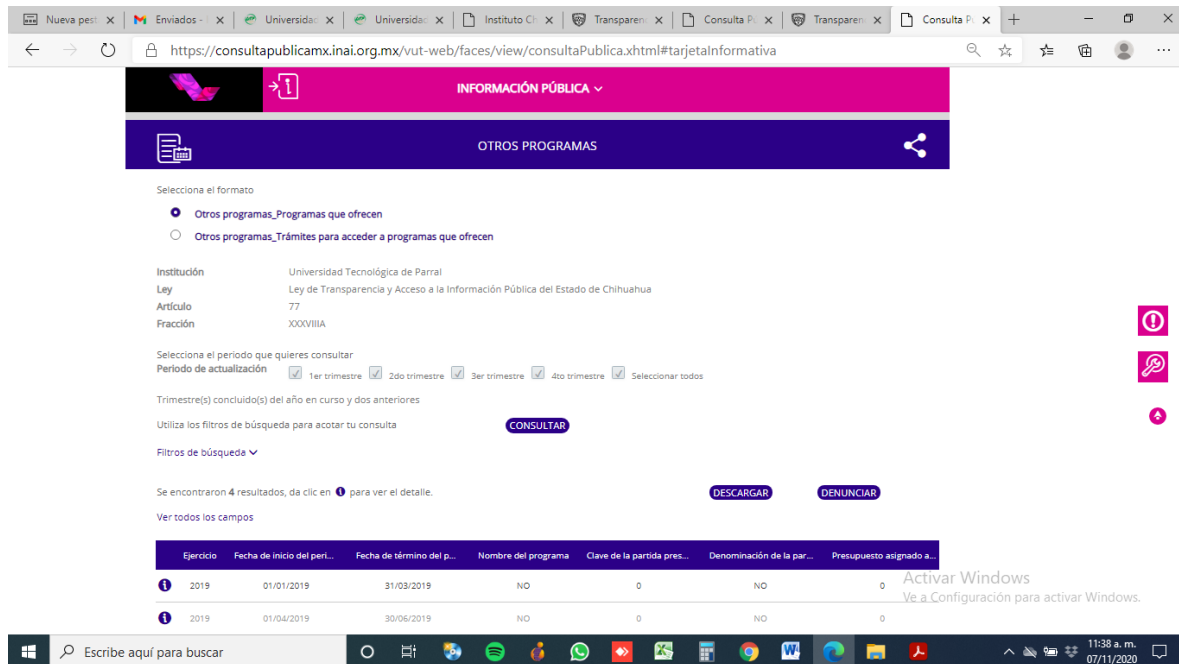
Nueva pest | Enviados - | Universidad | Universidad | Instituto Ch | Transparenc | Consulta Pú | Transparenc | Consulta Pú

https://consultapublicamx.inai.org.mx/vut-web/faces/view/consultaPublica.xhtml#tarjetaInformativa

INFORMACIÓN PÚBLICA

OTROS PROGRAMAS

Selecciona el formato

Otros programas_Programas que ofrecen

Otros programas_Trámites para acceder a programas que ofrecen

Institución Universidad Tecnológica de Parral
Ley Ley de Transparencia y Acceso a la Información Pública del Estado de Chihuahua
Artículo 77
Fracción XXXVIIIA

Selecciona el periodo que quieres consultar
Periodo de actualización 1er trimestre 2do trimestre 3er trimestre 4to trimestre Seleccionar todos

Trimestre(s) concluido(s) del año en curso y dos anteriores

Utiliza los filtros de búsqueda para acotar tu consulta CONSULTAR

Filtros de búsqueda

Se encontraron 4 resultados, da clic en para ver el detalle. DESCARGAR DENUNCIAR

Ver todos los campos

| | Ejercicio | Fecha de inicio del peri... | Fecha de término del p... | Nombre del programa | Clave de la partida pres... | Denominación de la par... | Presupuesto asignado a... |
|---|---|---|---|---|---|---|---|
| i | 2019 | 01/01/2019 | 31/03/2019 | NO | 0 | NO | 0 |
| i | 2019 | 01/04/2019 | 30/06/2019 | NO | 0 | NO | 0 |

Activar Windows
Ve a Configuración para activar Windows.

Escribe aquí para buscar

11:38 a. m.
07/11/2020